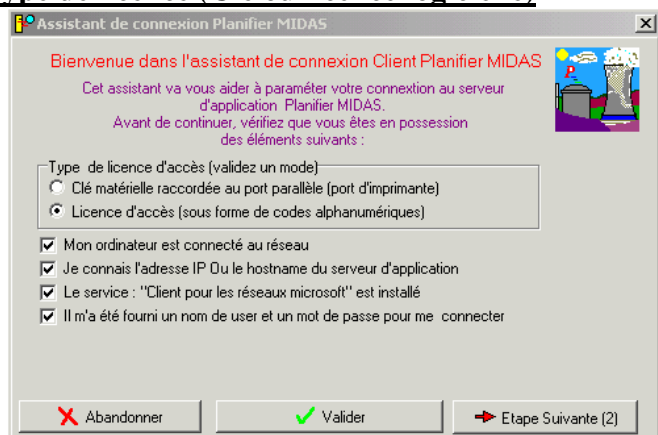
Assistant de connexion Planifier MIDAS

Bienvenue dans l'assistant de connexion Client Planifier MIDAS

Cet assistant va vous aider à paramèter votre connextion au serveur d'application Planifier MIDAS. Avant de continuer, vérifiez que vous êtes en possession des éléments suivants :

Type de licence d'accès (validez un mode)

Clé matérielle raccordée au port parallèle (port d'imprimante)

Licence d'accès (sous forme de codes alphanumériques)

Mon ordinateur est connecté au réseau

Je connais l'adresse IP Ou le hostname du serveur d'application

Le service : "Client pour les réseaux microsoft" est installé

Il m'a été fourni un nom de user et un mot de passe pour me connecter

Abandonner

Valider

Etape Suivante (2)